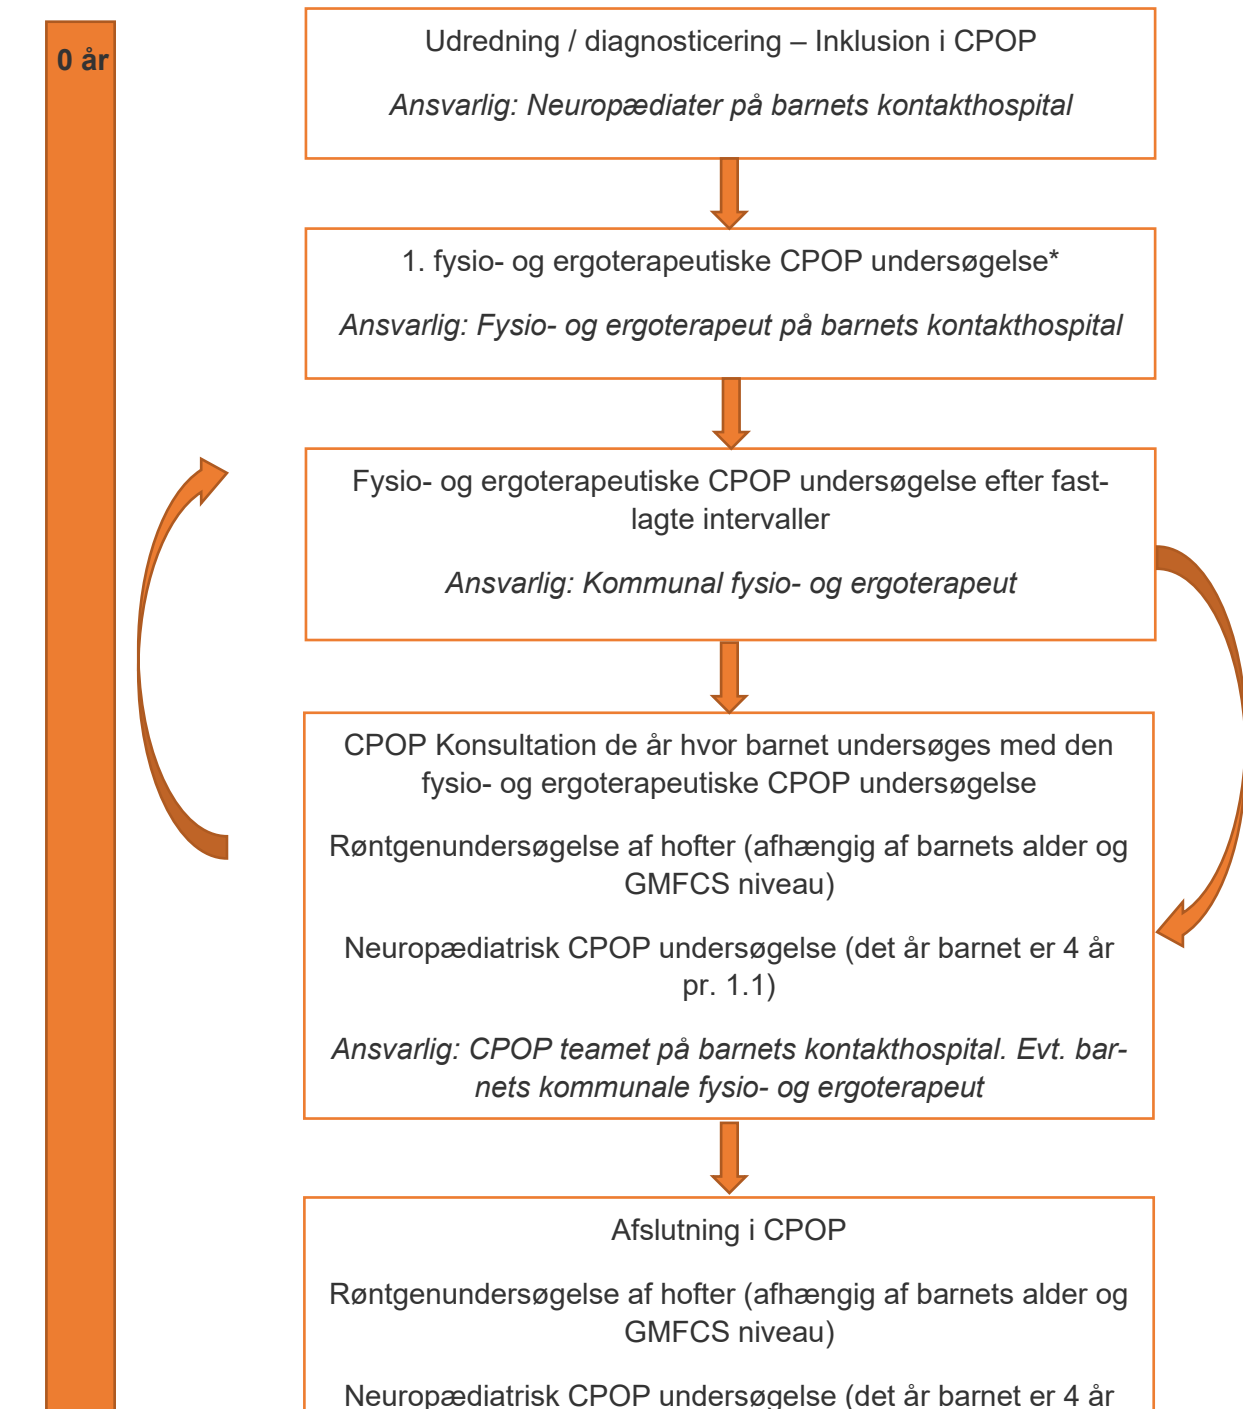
0 år

Udredning / diagnosticering – Inklusion i CPOP

Ansvarlig: Neuropædiater på barnets kontakthospital

1. fysio- og ergoterapeutiske CPOP undersøgelse*

Ansvarlig: Fysio- og ergoterapeut på barnets kontakthospital

Fysio- og ergoterapeutiske CPOP undersøgelse efter fastlagte intervaller

Ansvarlig: Kommunal fysio- og ergoterapeut

CPOP Konsultation de år hvor barnet undersøges med den fysio- og ergoterapeutiske CPOP undersøgelse

Røntgenundersøgelse af hofter (afhængig af barnets alder og GMFCS niveau)

Neuropædiatrisk CPOP undersøgelse (det år barnet er 4 år pr. 1.1)

Ansvarlig: CPOP teamet på barnets kontakthospital. Evt. barnets kommunale fysio- og ergoterapeut

Afslutning i CPOP

Røntgenundersøgelse af hofter (afhængig af barnets alder og GMFCS niveau)

Neuropædiatrisk CPOP undersøgelse (det år barnet er 4 år